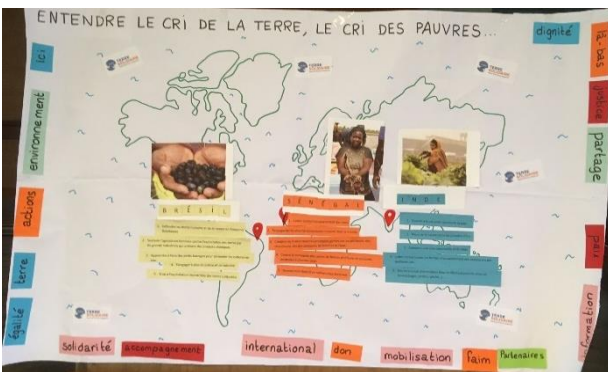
ENTENDRE LE CRI DE LA TERRE, LE CRI DES PAUVRES...

dignité

ici

environnement

actions

terre

égalité

là-bas

justice

partage

paix

formation

BRÉSIL

SÉNÉGAL

INDE

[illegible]

solidarité

accompagnement

international

don

mobilisation

faim

Partenaires